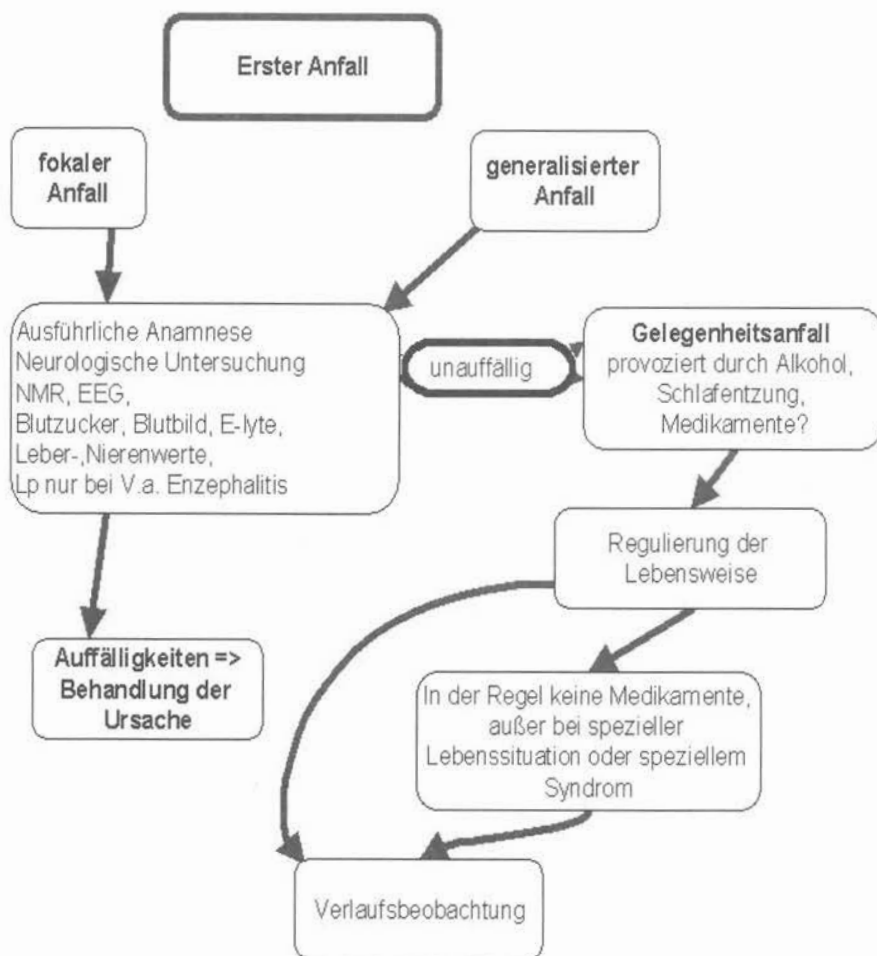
Erster Anfall

fokaler Anfall

generalisierter Anfall

Ausführliche Anamnese
Neurologische Untersuchung
NMR, EEG,
Blutzucker, Blutbild, E-lyte,
Leber-,Nierenwerte,
Lp nur bei V.a. Enzephalitis

unauffällig

Gelegenheitsanfall
provoziert durch Alkohol, Schlafentzung, Medikamente?

Regulierung der Lebensweise

Auffälligkeiten => Behandlung der Ursache

In der Regel keine Medikamente, außer bei spezieller Lebenssituation oder speziellem Syndrom

Verlaufsbeobachtung